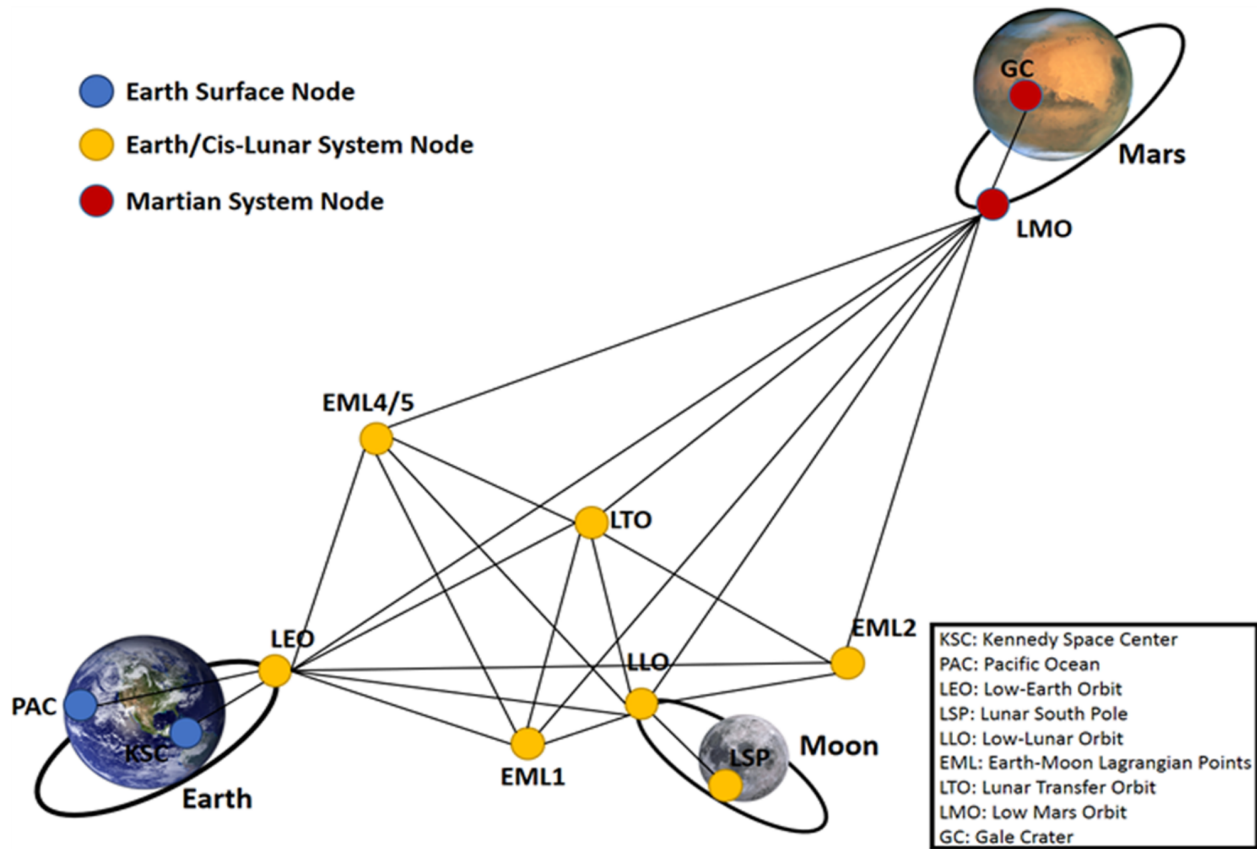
Earth Surface Node
Earth/Cis-Lunar System Node
Martian System Node

GC
Mars
LMO

EML4/5
LTO
LEO
EML2
LLO
PAC
KSC
Earth
EML1
LSP
Moon

KSC: Kennedy Space Center
PAC: Pacific Ocean
LEO: Low-Earth Orbit
LSP: Lunar South Pole
LLO: Low-Lunar Orbit
EML: Earth-Moon Lagrangian Points
LTO: Lunar Transfer Orbit
LMO: Low Mars Orbit
GC: Gale Crater